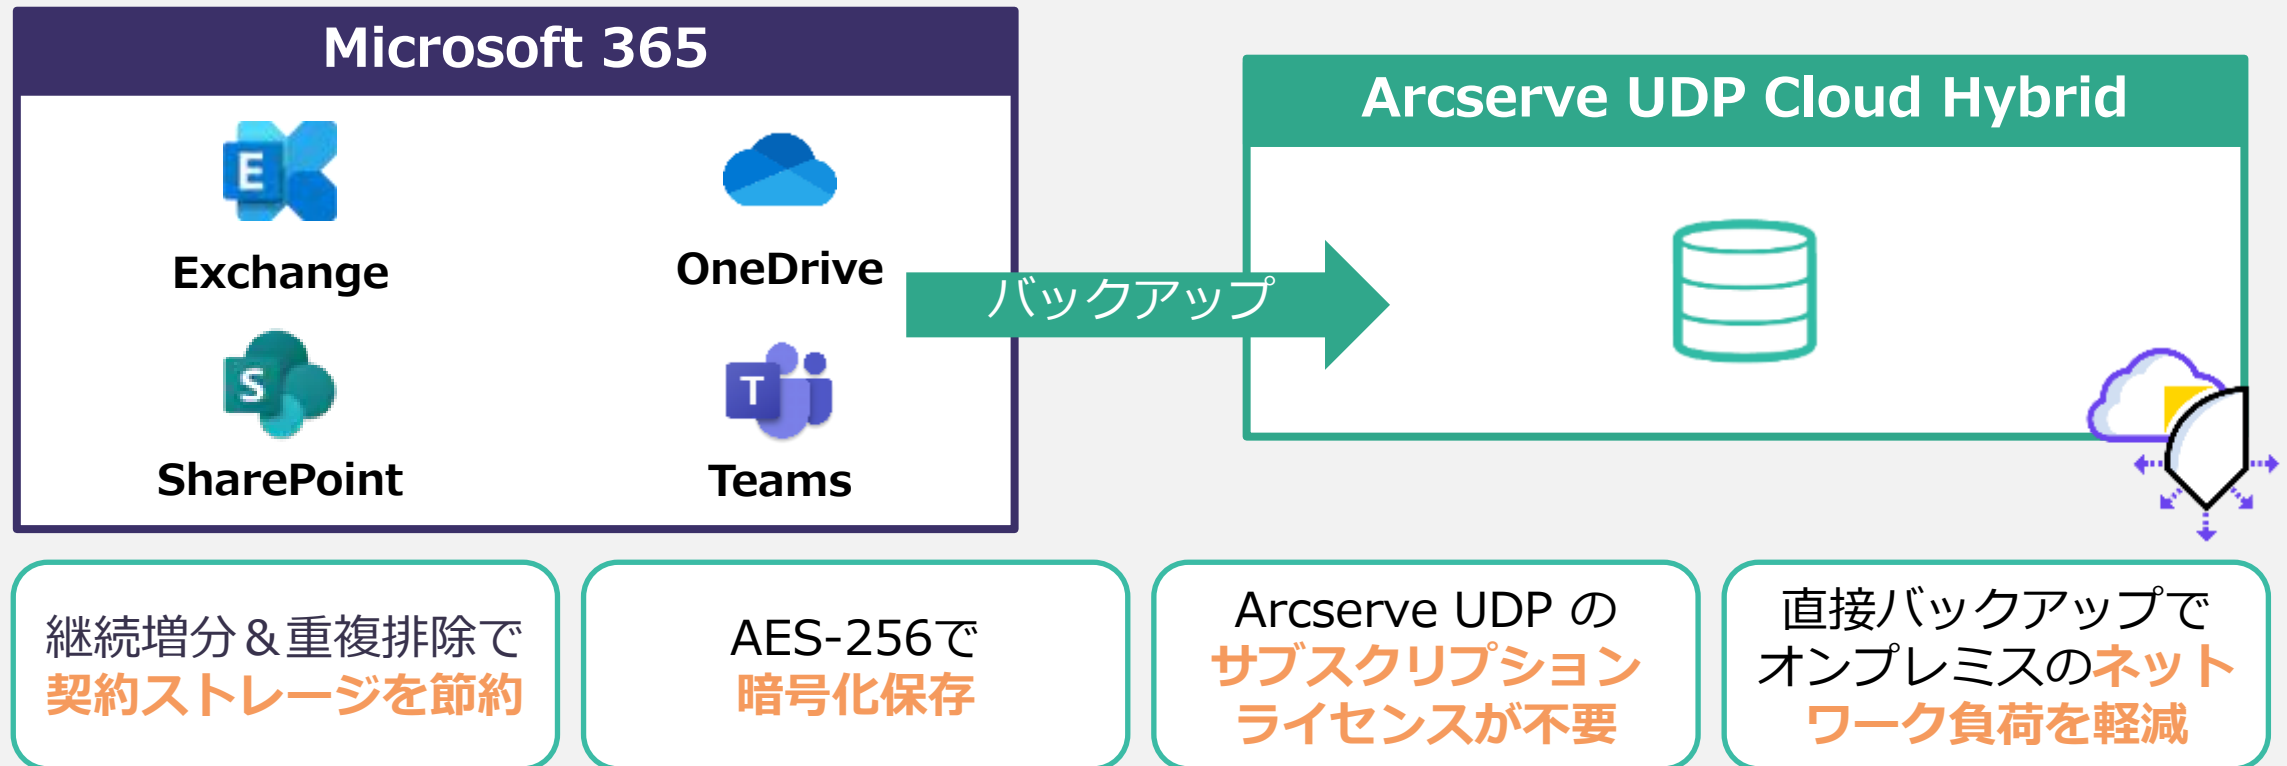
Microsoft 365

Exchange

OneDrive

SharePoint

Teams

バックアップ

Arcserve UDP Cloud Hybrid

継続増分＆重複排除で
契約ストレージを節約

AES-256で
暗号化保存

Arcserve UDP の
サブスクリプション
ライセンスが不要

直接バックアップで
オンプレミスのネット
ワーク負荷を軽減